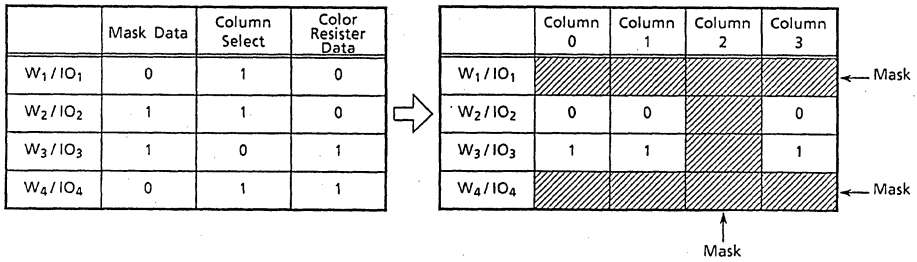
| | Mask Data | Column Select | Color Resister Data |
|---|---|---|---|
| $W_1 / IO_1$ | 0 | 1 | 0 |
| $W_2 / IO_2$ | 1 | 1 | 0 |
| $W_3 / IO_3$ | 1 | 0 | 1 |
| $W_4 / IO_4$ | 0 | 1 | 1 |

| | Column 0 | Column 1 | Column 2 | Column 3 |
|---|---|---|---|---|
| $W_1 / IO_1$ | | | | |
| $W_2 / IO_2$ | 0 | 0 | | 0 |
| $W_3 / IO_3$ | 1 | 1 | | 1 |
| $W_4 / IO_4$ | | | | |

Mask

Mask

Mask